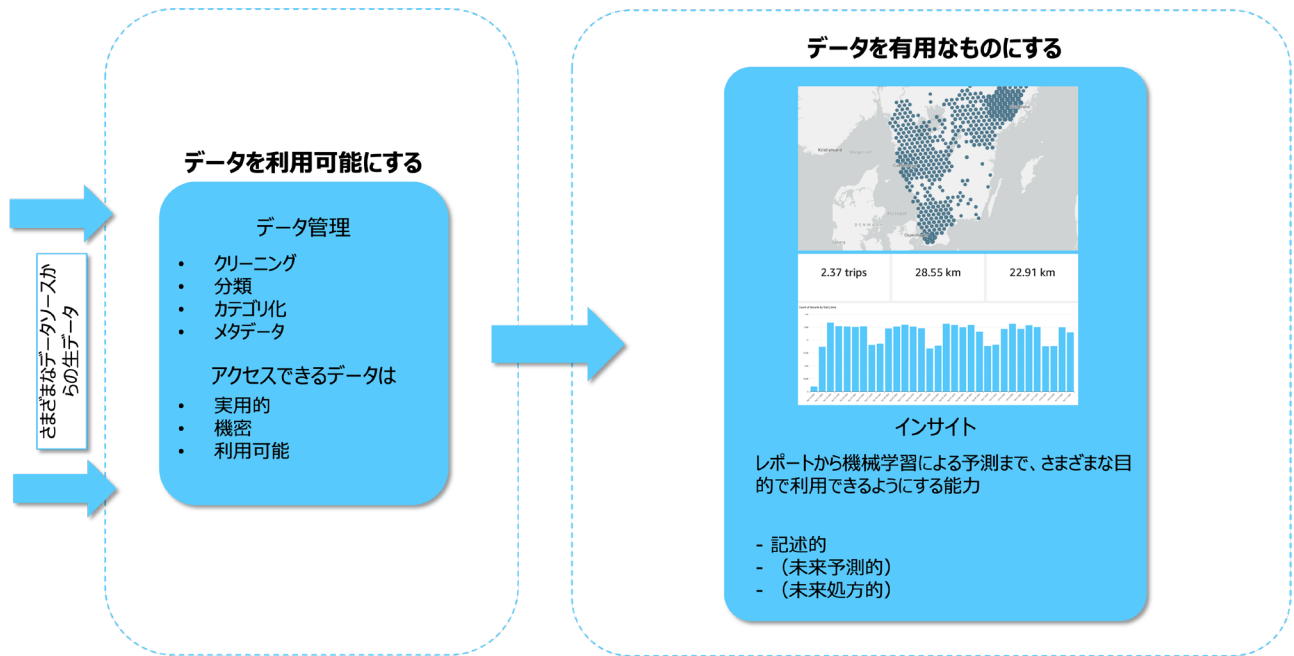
さまざまなデータソースからの生データ

データを利用可能にする

データ管理

- クリーニング
- 分類
- カテゴリ化
- メタデータ

アクセスできるデータは

- 実用的
- 機密
- 利用可能

データを有用なものにする

Kristiansand

DENMARK

2.37 trips

28.55 km

22.91 km

Count of Records by Start time

インサイト

レポートから機械学習による予測まで、さまざまな目的で利用できるようにする能力

- 記述的
- （未来予測的）
- （未来処方的）